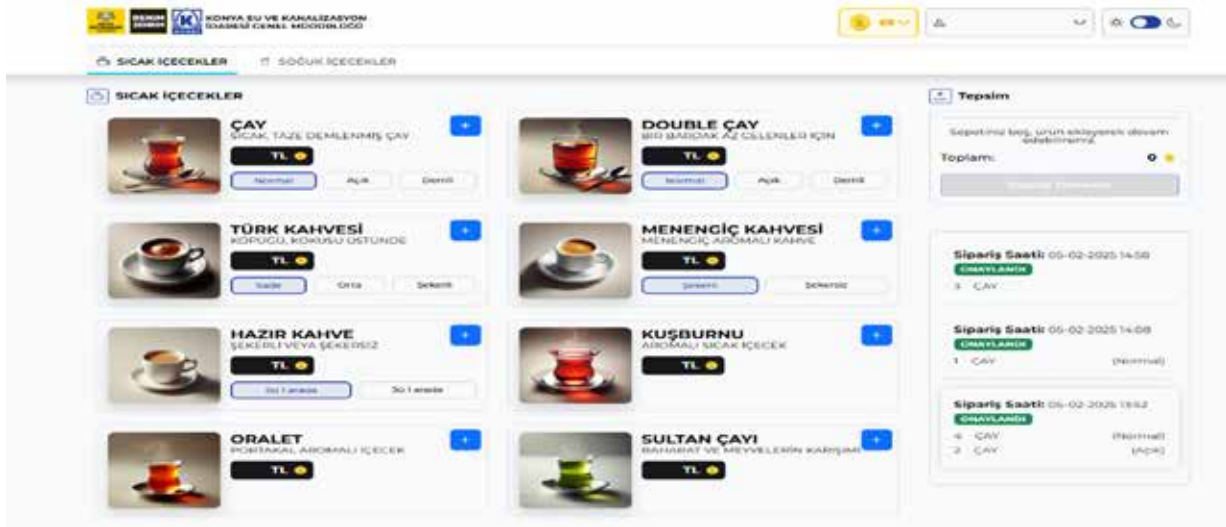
KONYA SU VE KANALİZASYON İDARESİ GENEL MÜDÜRLÜĞÜ

SICAK İÇECEKLER SOĞUK İÇECEKLER

SICAK İÇECEKLER

ÇAY
SICAK, TAZE DEMLENMİŞ ÇAY
TL
Normal Açık Demli

DOUBLE ÇAY
BİR BARDAK AZ GELENLER İÇİN
TL
Normal Açık Demli

TÜRK KAHVESİ
KÖPÜĞÜ, KOKUSU ÜSTÜNDE
TL
Sade Orta Şekerli

MENENGİÇ KAHVESİ
MENENGİÇ AROMALI KAHVE
TL
Şekerli Şekersiz

HAZIR KAHVE
ŞEKERLİ VEYA ŞEKERSİZ
TL
3ü 1 arada 3ü 1 arada

KUŞBURNU
AROMALI SICAK İÇECEK
TL

ORALET
PORTAKAL AROMALI İÇECEK
TL

SULTAN ÇAYI
BAHARAT VE MEYVELERİN KARIŞIMI
TL

Tepsim
Sepetiniz boş, ürün ekleyerek devam edebilirsiniz.
Toplam: 0
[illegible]

Sipariş Saati: 05-02-2025 14:58
ONAYLANDI
3 ÇAY

Sipariş Saati: 05-02-2025 14:08
ONAYLANDI
1 ÇAY (Normal)

Sipariş Saati: 05-02-2025 13:52
ONAYLANDI
4 ÇAY (Normal)
2 ÇAY (Açık)